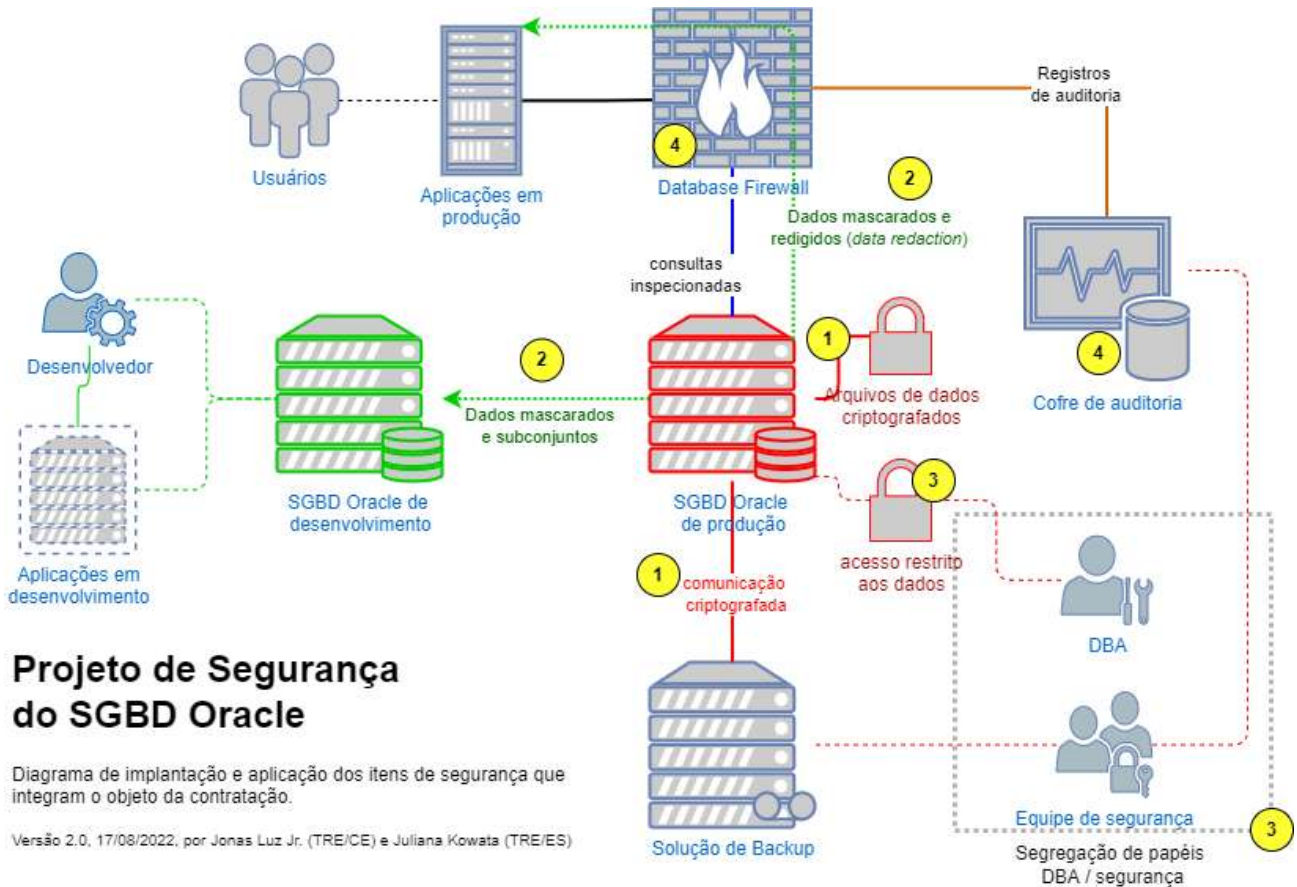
Usuários

Aplicações em produção

4

Database Firewall

Registros de auditoria

2

Dados mascarados e redigidos (*data redaction*)

consultas inspecionadas

Desenvolvedor

Aplicações em desenvolvimento

SGBD Oracle de desenvolvimento

2

Dados mascarados e subconjuntos

SGBD Oracle de produção

1

Arquivos de dados criptografados

4

Cofre de auditoria

3

acesso restrito aos dados

1

comunicação criptografada

DBA

Projeto de Segurança do SGBD Oracle

Diagrama de implantação e aplicação dos itens de segurança que integram o objeto da contratação.

Versão 2.0, 17/08/2022, por Jonas Luz Jr. (TRE/CE) e Juliana Kowata (TRE/ES)

Solução de Backup

Equipe de segurança

3

Segregação de papéis DBA / segurança